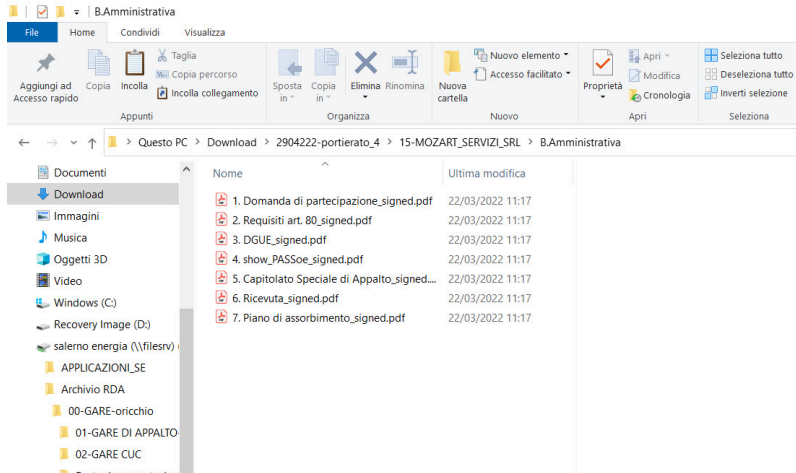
B.Amministrativa

File Home Condividi Visualizza

Aggiungi ad Accesso rapido Copia Incolla Taglia Copia percorso Incolla collegamento Appunti

Sposta in Copia in Elimina Rinomina Organizza

Nuova cartella Nuovo elemento Accesso facilitato Nuovo

Proprietà Apri Modifica Cronologia Apri

Seleziona tutto Deseleziona tutto Inverti selezione Seleziona

Questo PC > Download > 2904222-portierato_4 > 15-MOZART_SERVIZI_SRL > B.Amministrativa

Documenti
Download
Immagini
Musica
Oggetti 3D
Video
Windows (C:)
Recovery Image (D:)
salerno energia (\\filesrv)
APPLICAZIONI_SE
Archivio RDA
00-GARE-oricchio
01-GARE DI APPALTO
02-GARE CUC

| Nome | Ultima modifica |
|---|---|
| 1. Domanda di partecipazione_signed.pdf | 22/03/2022 11:17 |
| 2. Requisiti art. 80_signed.pdf | 22/03/2022 11:17 |
| 3. DGUE_signed.pdf | 22/03/2022 11:17 |
| 4. show_PASSoe_signed.pdf | 22/03/2022 11:17 |
| 5. Capitolato Speciale di Appalto_signed.... | 22/03/2022 11:17 |
| 6. Ricevuta_signed.pdf | 22/03/2022 11:17 |
| 7. Piano di assorbimento_signed.pdf | 22/03/2022 11:17 |